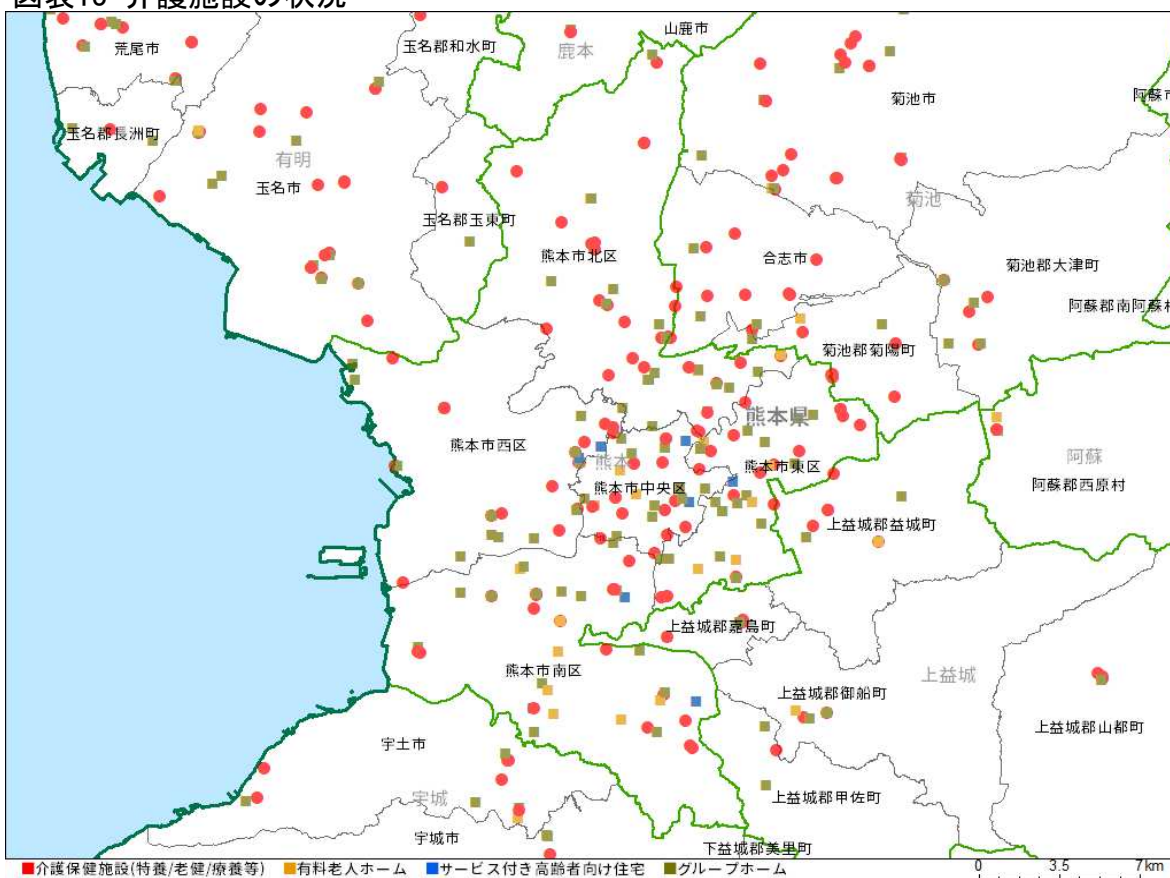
図表15 介護施設の状況

荒尾市
玉名郡和水町
鹿本
山鹿市
菊池市
阿蘇市
玉名郡長洲町
有明
玉名市
菊池
玉名郡玉東町
熊本市北区
合志市
菊池郡大津町
阿蘇郡南阿蘇村
菊池郡菊陽町
熊本県
熊本市西区
阿蘇
熊本
熊本市東区
熊本市中央区
阿蘇郡西原村
上益城郡益城町
上益城郡嘉島町
熊本市南区
上益城
上益城郡御船町
宇土市
上益城郡山都町
宇城
上益城郡甲佐町
宇城市
下益城郡美里町

■介護保健施設(特養/老健/療養等) ■有料老人ホーム ■サービス付き高齢者向け住宅 ■グループホーム
0 3.5 7km